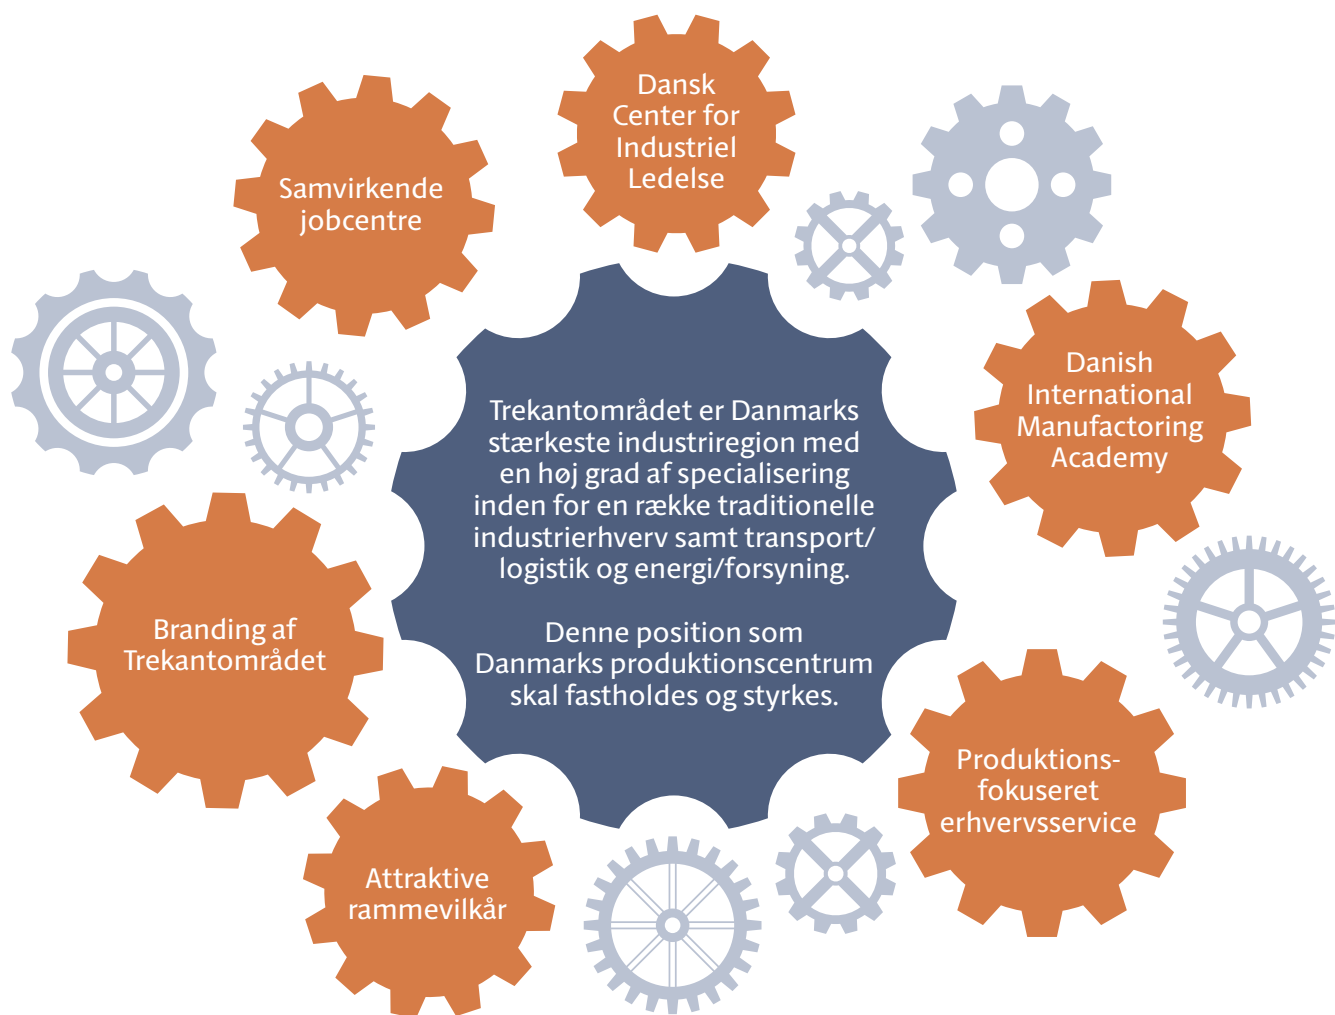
Dansk Center for Industriel Ledelse

Samvirkende jobcentre

Danish International Manufactoring Academy

Trekantområdet er Danmarks stærkeste industriregion med en høj grad af specialisering inden for en række traditionelle industrierhverv samt transport/logistik og energi/forsyning.

Denne position som Danmarks produktionscentrum skal fastholdes og styrkes.

Branding af Trekantområdet

Produktions-fokuseret erhvervsservice

Attraktive rammevilkår